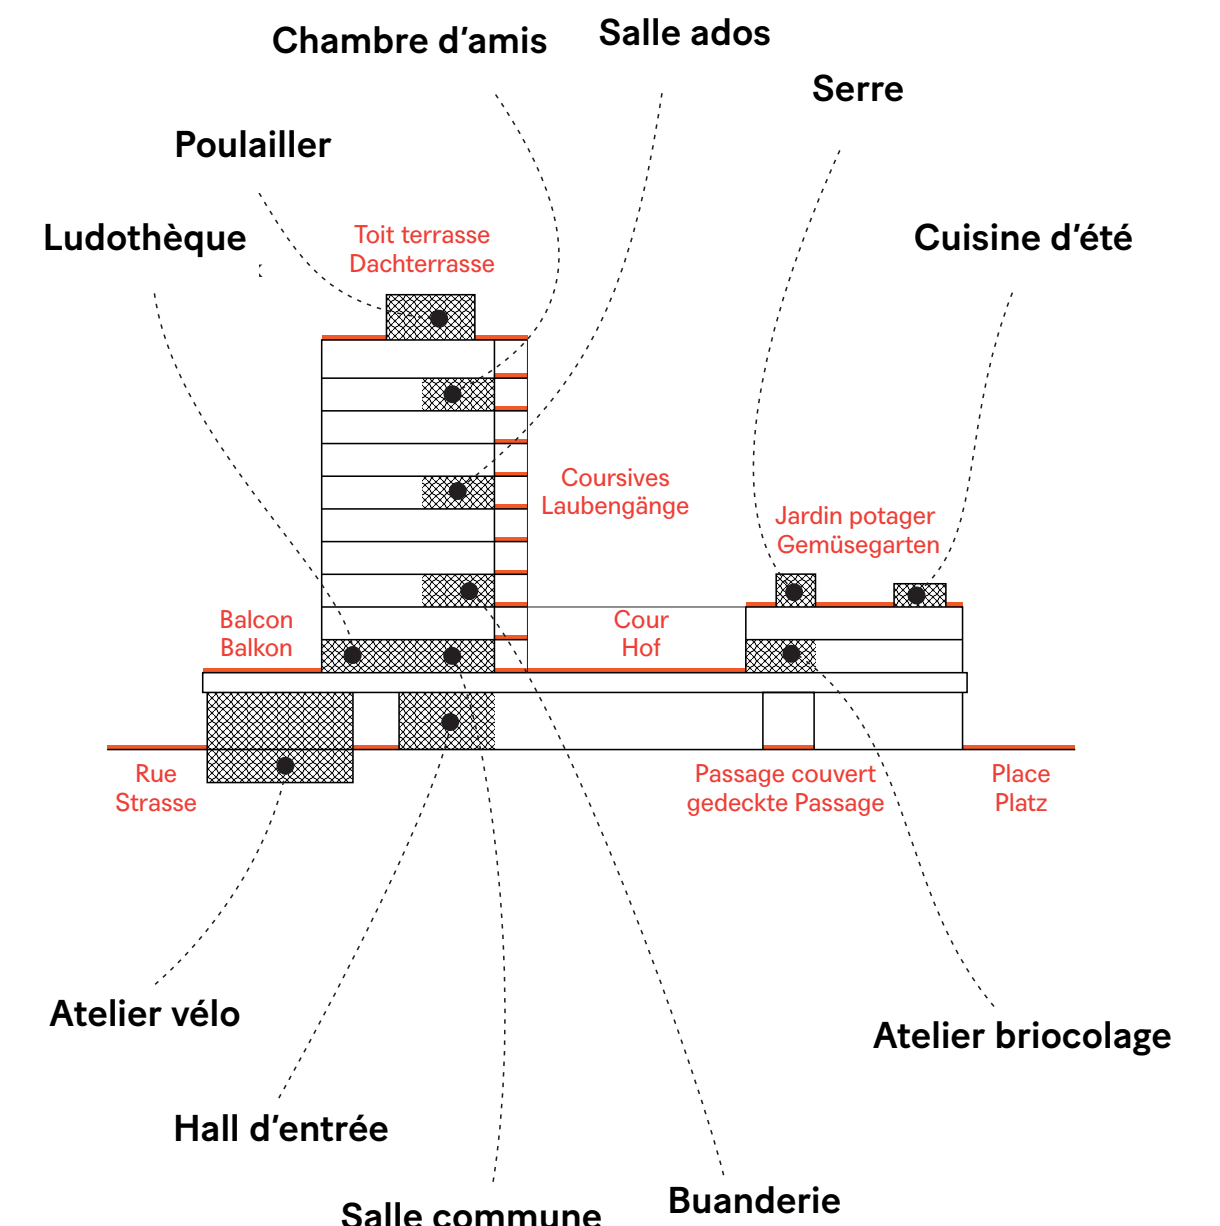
Chambre d'amis

Salle ados

Serre

Poulailler

Ludothèque

Cuisine d'été

Toit terrasse
Dachterrasse

Coursives
Laubengänge

Jardin potager
Gemüsegarten

Balcon
Balkon

Cour
Hof

Rue
Strasse

Passage couvert
gedeckte Passage

Place
Platz

Atelier vélo

Atelier briocolage

Hall d'entrée

Salle commune

Buanderie